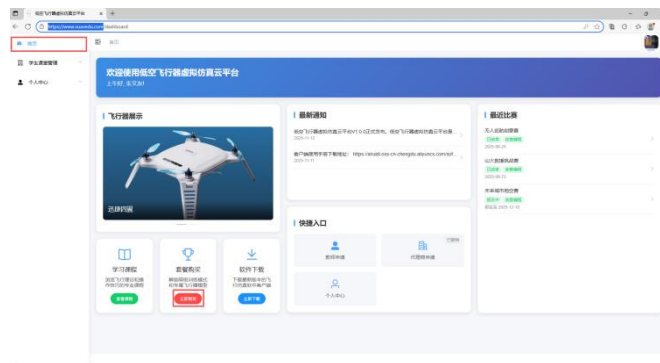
低空飞行器虚拟仿真云平台

https://www.xxxxmldu.com/dashboard

首页

首页

学生课堂管理

个人中心

欢迎使用低空飞行器虚拟仿真云平台

上午好, 朱天如!

飞行器展示

迅捷四翼

学习课程

低空飞行器理论知识学习和仿真作业课程

查看课程

套餐购买

解锁更多行业模式和专属飞行器模型

立即购买

软件下载

下载最新版本的飞行仿真软件客户端

立即下载

最新通知

低空飞行器虚拟仿真云平台V1.0.0正式发布, 低空飞行器虚拟仿真云平台是...

2025-11-11

客户端使用手册下载地址: https://xxxx.xxx.cn-chengdu.aliyuncs.com/xxx...

2025-11-11

快捷入口

数据中心

代理商申请

个人中心

最近比赛

无人机航拍赛

已结束

2025-08-20

山大数据挑战赛

已结束

2025-08-20

未来城市规划赛

进行中

截止至 2025-12-10